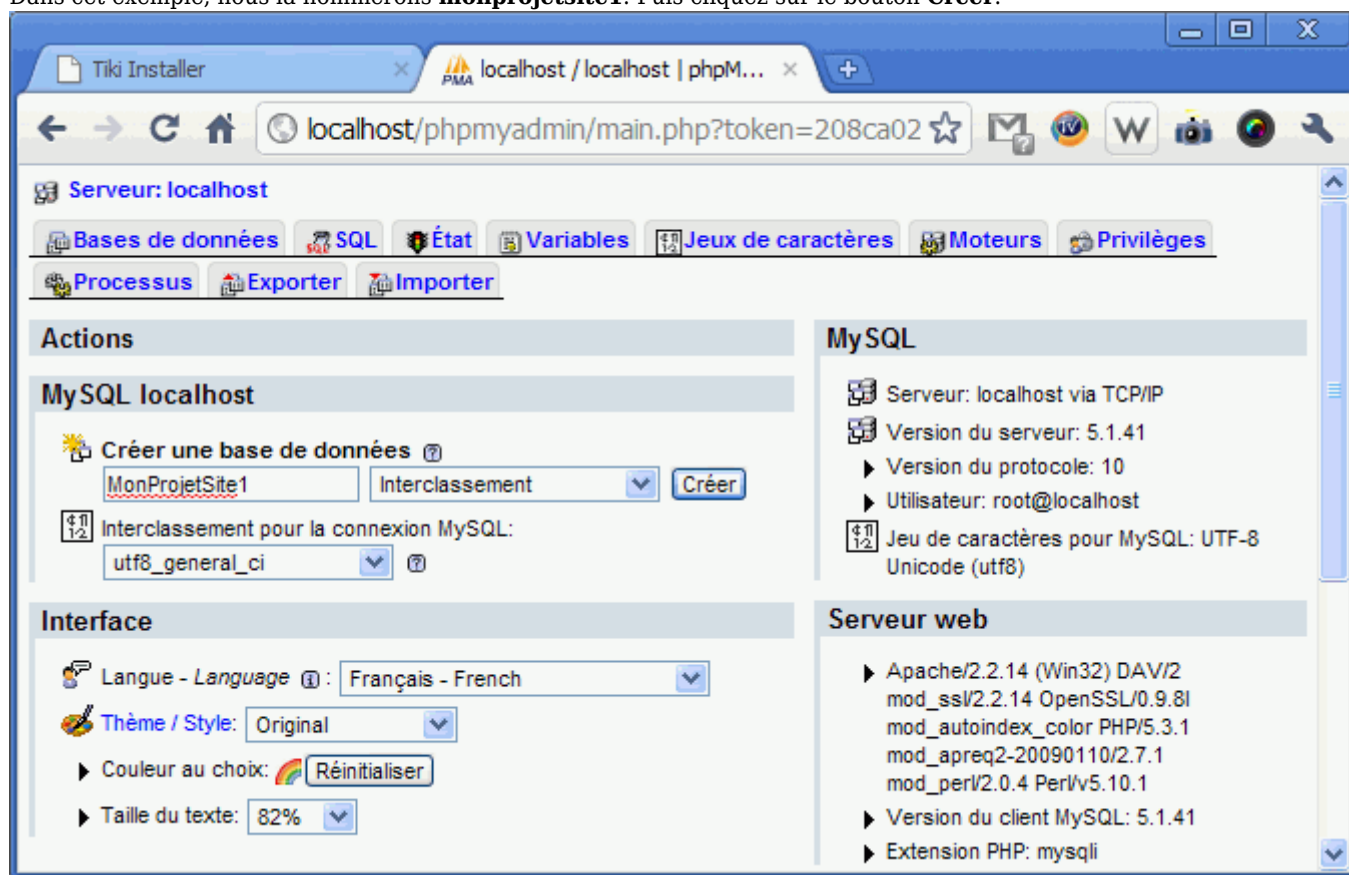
Tiki Installer

localhost / localhost | phpM...

localhost/phpmyadmin/main.php?token=208ca02

Serveur: localhost

Bases de données | SQL | État | Variables | Jeux de caractères | Moteurs | Privilèges | Processus | Exporter | Importer

Actions

MySQL localhost

Créer une base de données

MonProjetSite1

Interclassement

Créer

Interclassement pour la connexion MySQL:

utf8_general_ci

Interface

Langue - *Language* :

Français - French

Thème / Style:

Original

Couleur au choix:

Réinitialiser

Taille du texte:

82%

MySQL

Serveur: localhost via TCP/IP

Version du serveur: 5.1.41

Version du protocole: 10

Utilisateur: root@localhost

Jeu de caractères pour MySQL: UTF-8 Unicode (utf8)

Serveur web

Apache/2.2.14 (Win32) DAV/2 mod_ssl/2.2.14 OpenSSL/0.9.8l mod_autoindex_color PHP/5.3.1 mod_apreq2-20090110/2.7.1 mod_perl/2.0.4 Perl/v5.10.1

Version du client MySQL: 5.1.41

Extension PHP: mysqli